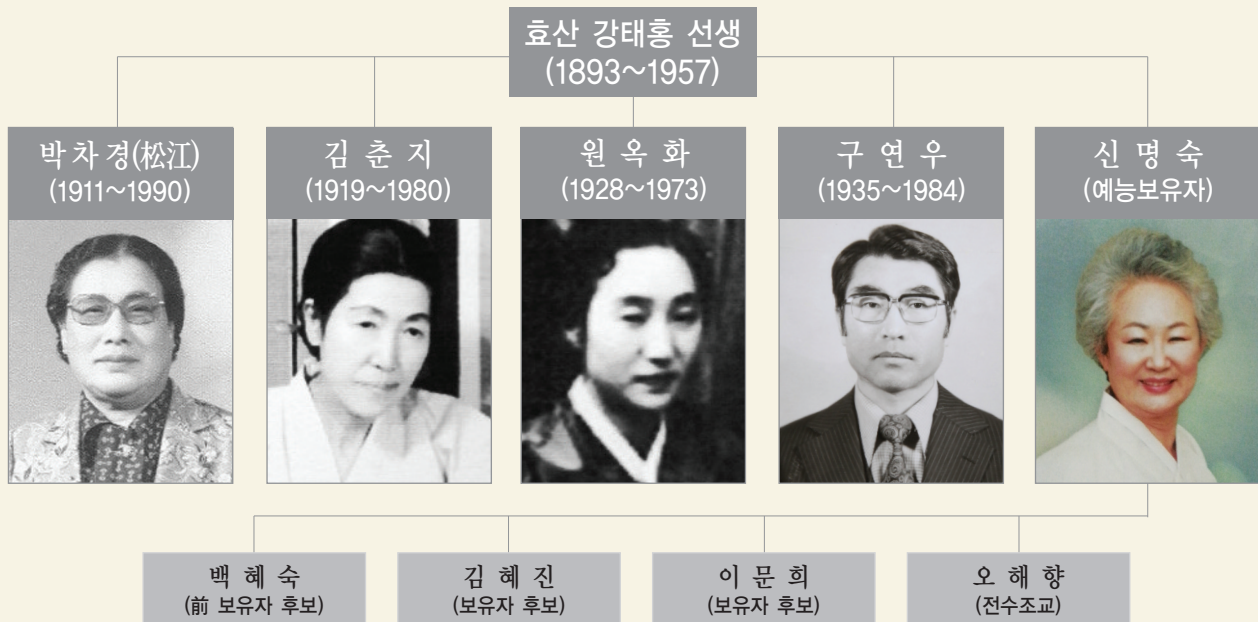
효산 강태홍 선생
(1893~1957)

박차경(松江)
(1911~1990)

김 춘 지
(1919~1980)

원 옥 화
(1928~1973)

구 연 우
(1935~1984)

신 명 숙
(예능보유자)

백 혜 숙
(前 보유자 후보)

김 혜 진
(보유자 후보)

이 문 희
(보유자 후보)

오 해 향
(전수조교)